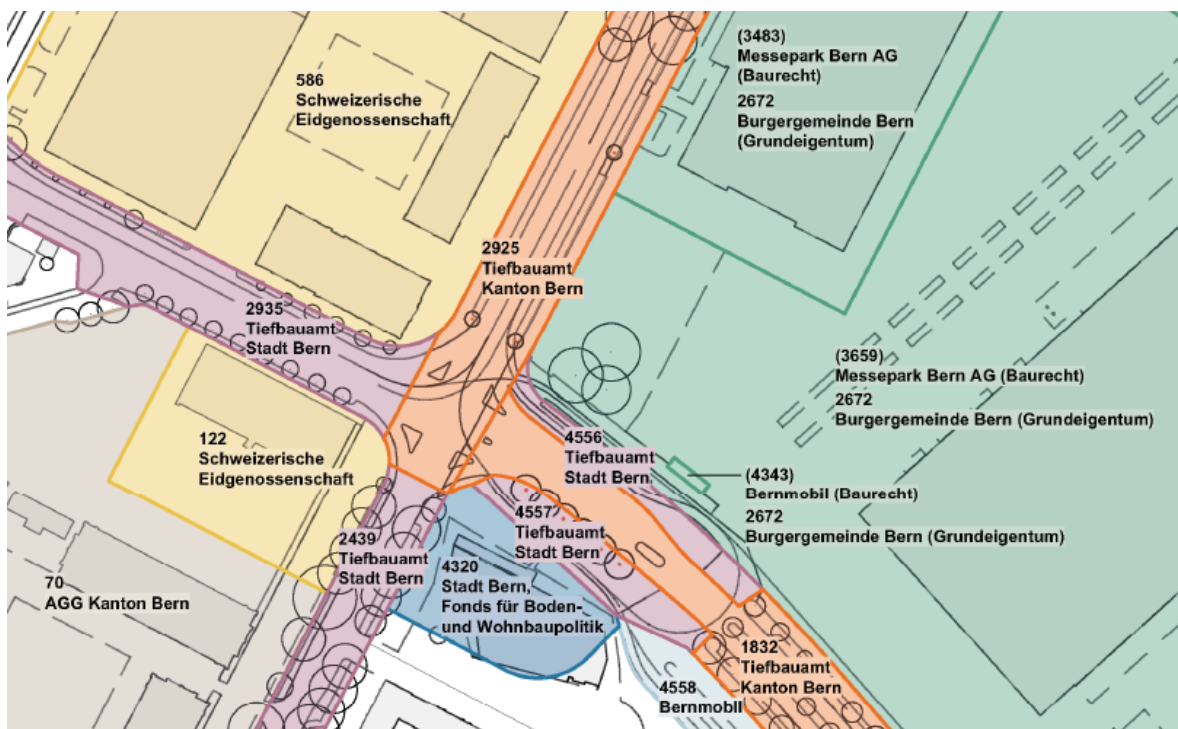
586
Schweizerische
Eidgenossenschaft

(3483)
Messepark Bern AG
(Baurecht)
2672
Burgergemeinde Bern
(Grundeigentum)

2925
Tiefbauamt
Kanton Bern

2935
Tiefbauamt
Stadt Bern

(3659)
Messepark Bern AG (Baurecht)
2672
Burgergemeinde Bern (Grundeigentum)

122
Schweizerische
Eidgenossenschaft

4556
Tiefbauamt
Stadt Bern

(4343)
Bernmobil (Baurecht)
2672
Burgergemeinde Bern (Grundeigentum)

4557
Tiefbauamt
Stadt Bern

2439
Tiefbauamt
Stadt Bern

4320
Stadt Bern,
Fonds für Boden-
und Wohnbaupolitik

70
AGG Kanton Bern

1832
Tiefbauamt
Kanton Bern

4558
Bernmobil